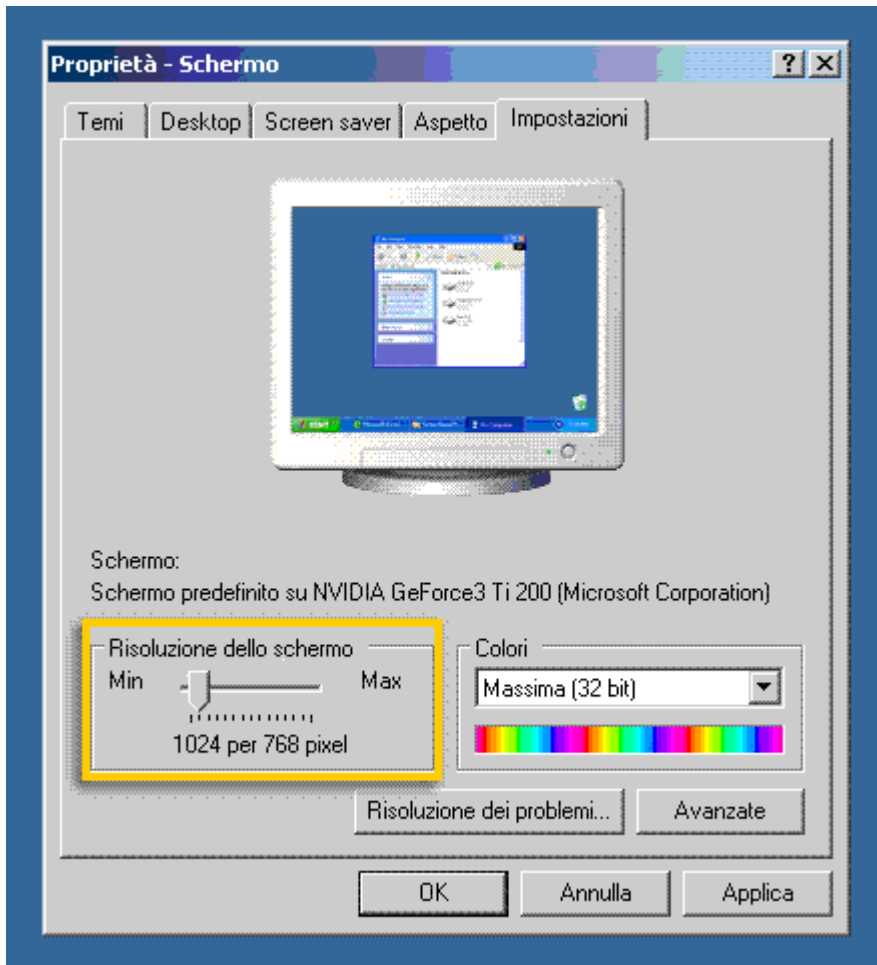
Proprietà - Schermo

? X

Temi | Desktop | Screen saver | Aspetto | Impostazioni

Schermo:
Schermo predefinito su NVIDIA GeForce3 Ti 200 (Microsoft Corporation)

Risoluzione dello schermo
Min
Max
1024 per 768 pixel

Colori
Massima (32 bit)

Risoluzione dei problemi...
Avanzate

OK
Annulla
Applica